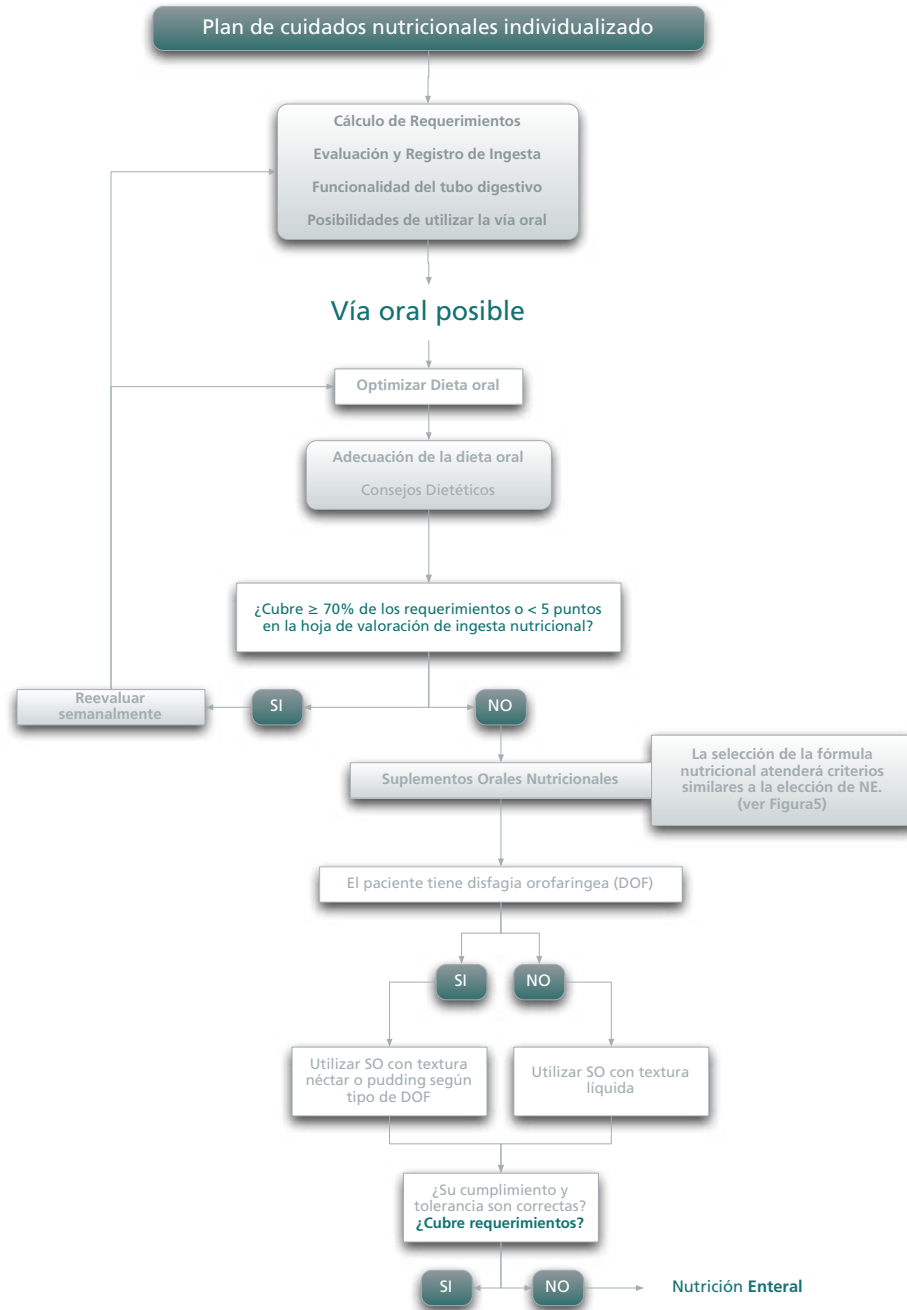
Plan de cuidados nutricionales individualizado

Cálculo de Requerimientos
Evaluación y Registro de Ingesta
Funcionalidad del tubo digestivo
Posibilidades de utilizar la vía oral

Vía oral posible

Optimizar Dieta oral

Adecuación de la dieta oral
Consejos Dietéticos

¿Cubre ≥ 70% de los requerimientos o < 5 puntos en la hoja de valoración de ingesta nutricional?

Reevaluar semanalmente

SI

NO

Suplementos Orales Nutricionales

La selección de la fórmula nutricional atenderá criterios similares a la elección de NE. (ver Figura5)

El paciente tiene disfagia orofaringea (DOF)

SI

NO

Utilizar SO con textura néctar o pudding según tipo de DOF

Utilizar SO con textura líquida

¿Su cumplimiento y tolerancia son correctas?
¿Cubre requerimientos?

SI

NO

Nutrición Enteral